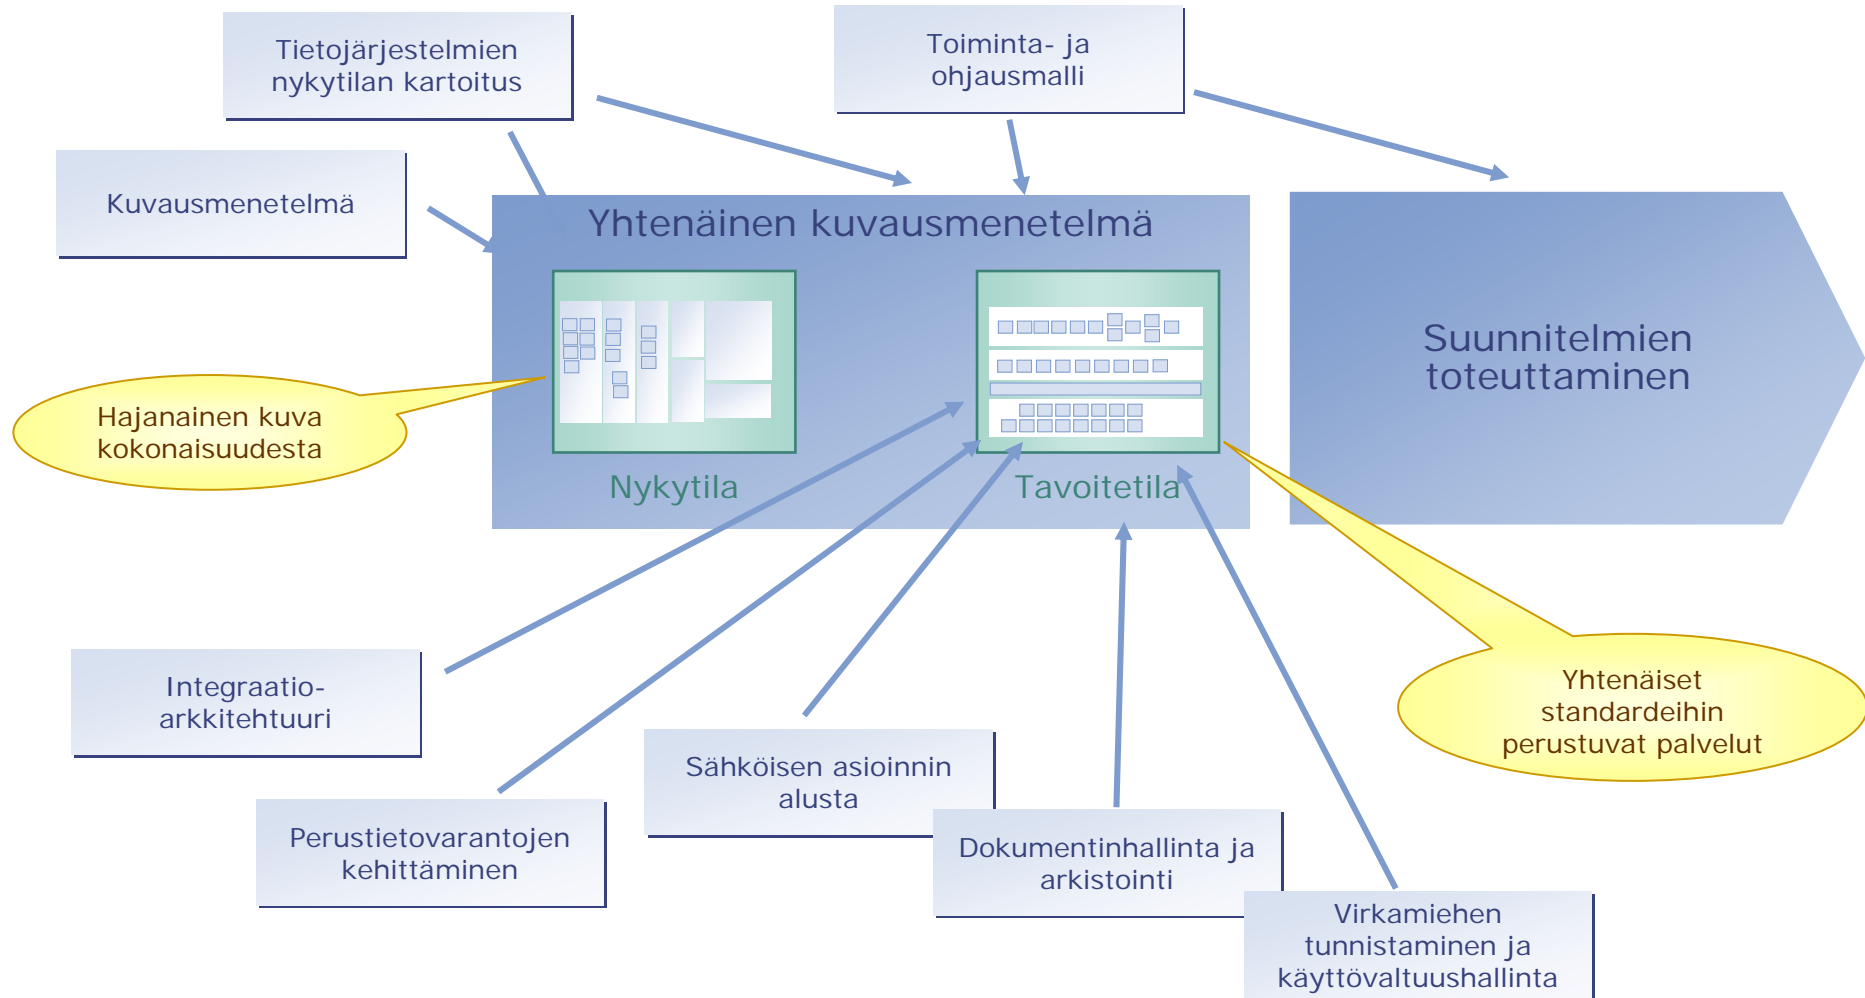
Tietojärjestelmien nykytilan kartoitus

Toiminta- ja ohjausmalli

Kuvausmenetelmä

Yhtenäinen kuvausmenetelmä

Suunnitelmien toteuttaminen

Hajanainen kuva kokonaisuudesta

Nykytila

Tavoitetila

Yhtenäiset standardeihin perustuvat palvelut

Integraatio-arkkitehtuuri

Sähköisen asioinnin alusta

Perustietovarantojen kehittäminen

Dokumentinhallinta ja arkistointi

Virkamiehen tunnistaminen ja käyttövaltuushallinta